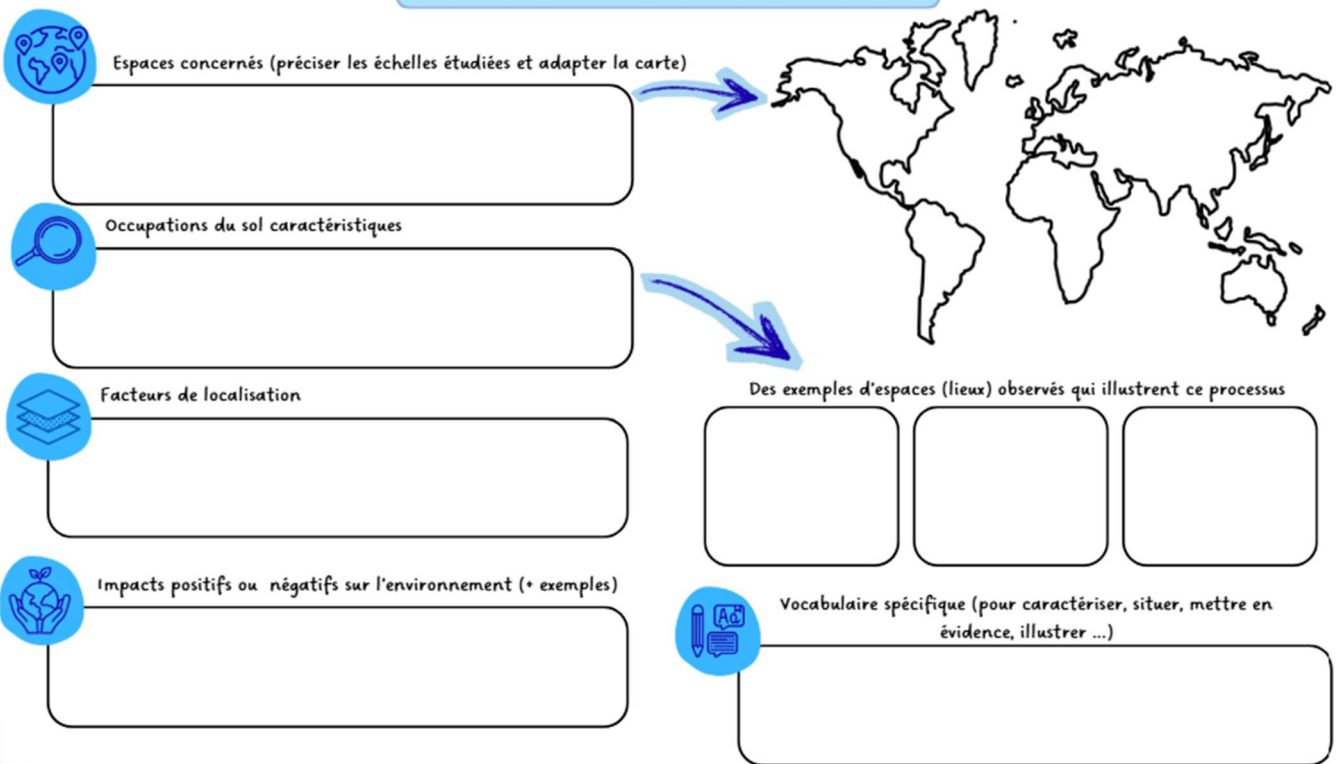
Espaces concernés (préciser les échelles étudiées et adapter la carte)

Occupations du sol caractéristiques

Facteurs de localisation

Impacts positifs ou négatifs sur l'environnement (+ exemples)

Des exemples d'espaces (lieux) observés qui illustrent ce processus

Vocabulaire spécifique (pour caractériser, situer, mettre en évidence, illustrer ...)